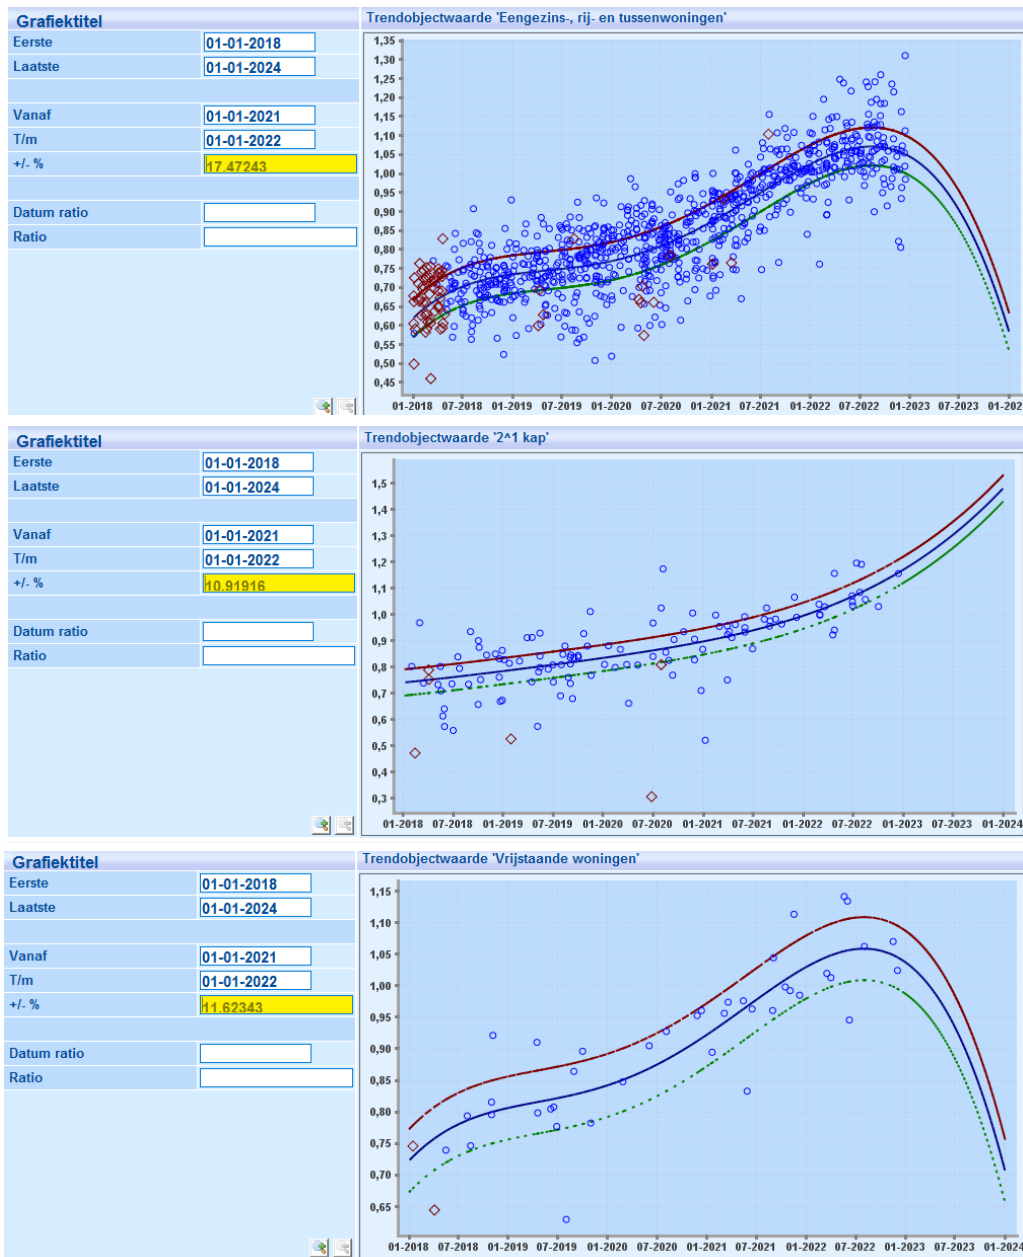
Grafiektitel
Eerste 01-01-2018
Laatste 01-01-2024
Vanaf 01-01-2021
T/m 01-01-2022
+/- % 17.47243
Datum ratio
Ratio

Trendobjectwaarde 'Eengezins-, rij- en tussenwoningen'

1,35
1,30
1,25
1,20
1,15
1,10
1,05
1,00
0,95
0,90
0,85
0,80
0,75
0,70
0,65
0,60
0,55
0,50
0,45

01-2018 07-2018 01-2019 07-2019 01-2020 07-2020 01-2021 07-2021 01-2022 07-2022 01-2023 07-2023 01-2024

Grafiektitel
Eerste 01-01-2018
Laatste 01-01-2024
Vanaf 01-01-2021
T/m 01-01-2022
+/- % 10.91916
Datum ratio
Ratio

Trendobjectwaarde '2^1 kap'

1,5
1,4
1,3
1,2
1,1
1,0
0,9
0,8
0,7
0,6
0,5
0,4
0,3

01-2018 07-2018 01-2019 07-2019 01-2020 07-2020 01-2021 07-2021 01-2022 07-2022 01-2023 07-2023 01-2024

Grafiektitel
Eerste 01-01-2018
Laatste 01-01-2024
Vanaf 01-01-2021
T/m 01-01-2022
+/- % 11.62343
Datum ratio
Ratio

Trendobjectwaarde 'Vrijstaande woningen'

1,15
1,10
1,05
1,00
0,95
0,90
0,85
0,80
0,75
0,70
0,65

01-2018 07-2018 01-2019 07-2019 01-2020 07-2020 01-2021 07-2021 01-2022 07-2022 01-2023 07-2023 01-2024